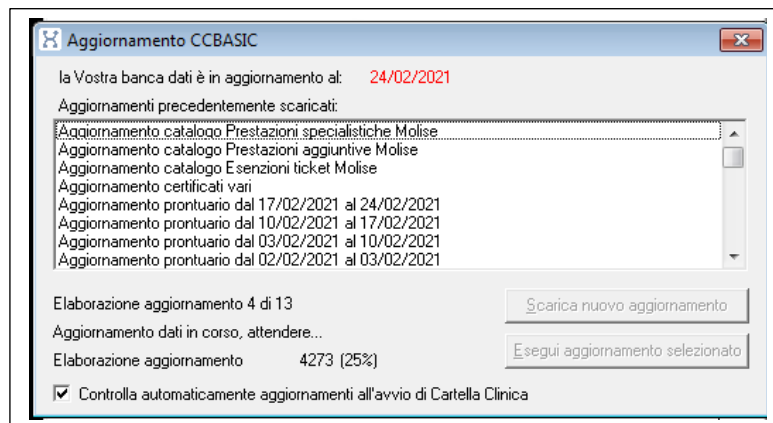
Aggiornamento CCBASIC

la Vostra banca dati è in aggiornamento al: 24/02/2021

Aggiornamenti precedentemente scaricati:

Aggiornamento catalogo Prestazioni specialistiche Molise
Aggiornamento catalogo Prestazioni aggiuntive Molise
Aggiornamento catalogo Esenzioni ticket Molise
Aggiornamento certificati vari
Aggiornamento prontuario dal 17/02/2021 al 24/02/2021
Aggiornamento prontuario dal 10/02/2021 al 17/02/2021
Aggiornamento prontuario dal 03/02/2021 al 10/02/2021
Aggiornamento prontuario dal 02/02/2021 al 03/02/2021

Elaborazione aggiornamento 4 di 13

Scarica nuovo aggiornamento

Aggiornamento dati in corso, attendere...

Elaborazione aggiornamento 4273 (25%)

Esegui aggiornamento selezionato

Controlla automaticamente aggiornamenti all'avvio di Cartella Clinica